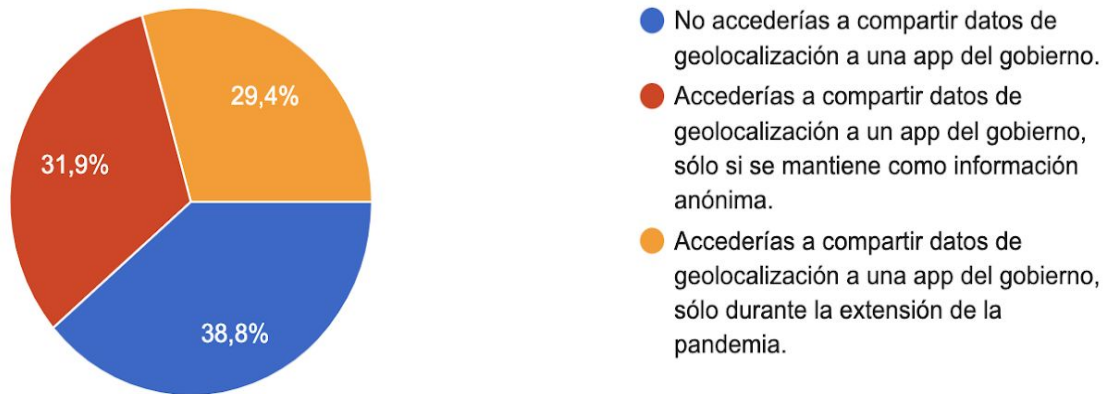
29,4%

31,9%

38,8%

No accederías a compartir datos de geolocalización a una app del gobierno.

Accederías a compartir datos de geolocalización a un app del gobierno, sólo si se mantiene como información anónima.

Accederías a compartir datos de geolocalización a una app del gobierno, sólo durante la extensión de la pandemia.